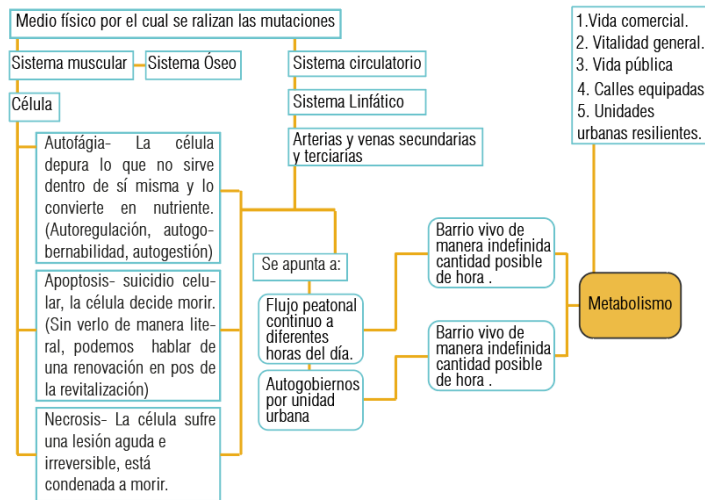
Medio físico por el cual se ralizan las mutaciones

Sistema muscular

Sistema Óseo

Célula

Autofágia- La célula depura lo que no sirve dentro de sí misma y lo convierte en nutriente. (Autoregulación, autogobernabilidad, autogestión)

Apoptosis- suicidio celular, la célula decide morir. (Sin verlo de manera literal, podemos hablar de una renovación en pos de la revitalización)

Necrosis- La célula sufre una lesión aguda e irreversible, está condenada a morir.

Sistema circulatorio

Sistema Linfático

Arterias y venas secundarias y terciarias

Se apunta a:

Flujo peatonal continuo a diferentes horas del día.

Autogobiernos por unidad urbana

Barrio vivo de manera indefinida cantidad posible de hora .

Barrio vivo de manera indefinida cantidad posible de hora .

Metabolismo

1.Vida comercial.
2. Vitalidad general.
3. Vida pública
4. Calles equipadas
5. Unidades urbanas resilientes.